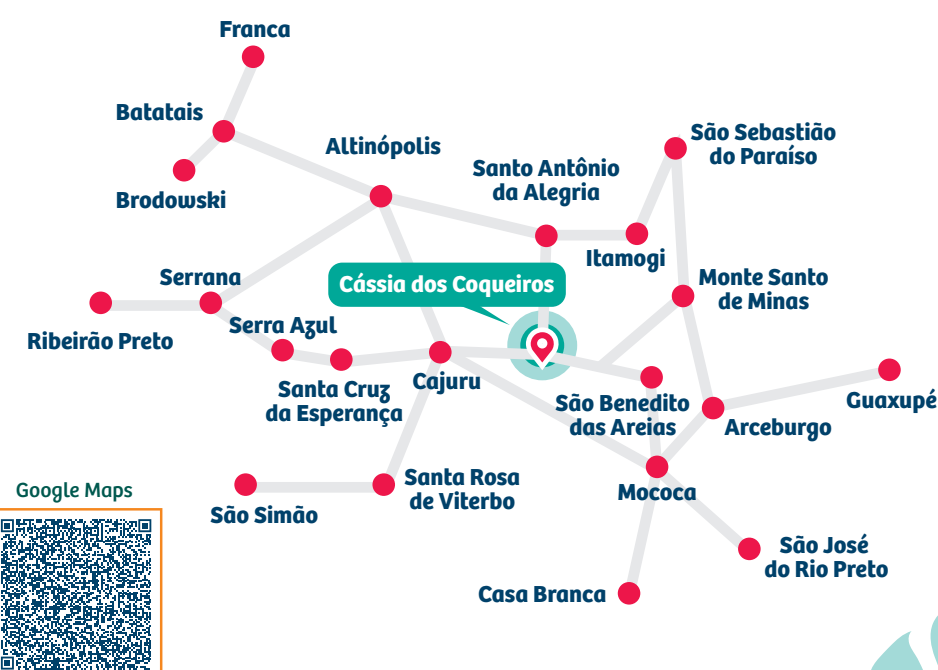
Franca

Batatais

Brodowski

Altinópolis

Santo Antônio da Alegria

São Sebastião do Paraíso

Itamogi

Serrana

Cássia dos Coqueiros

Monte Santo de Minas

Ribeirão Preto

Serra Azul

Santa Cruz da Esperança

Cajuru

São Benedito das Areias

Arceburgo

Guaxupé

Google Maps

Santa Rosa de Viterbo

São Simão

Mococa

São José do Rio Preto

Casa Branca